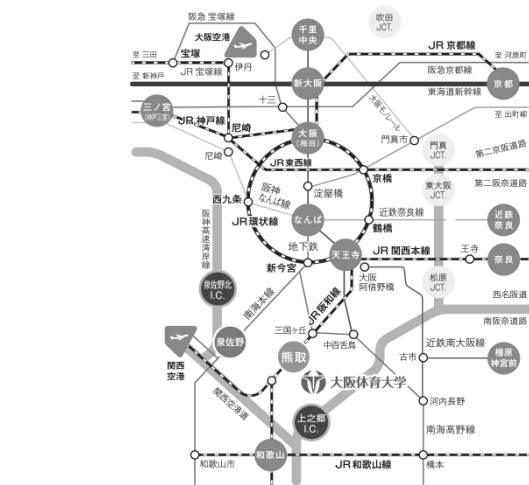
阪急 宝塚線
大阪空港
千里中央
吹田JCT.
至 三田
宝塚
伊丹
JR 京都線
至 河原町
阪急京都線
至 新神戸
JR 宝塚線
新大阪
京都
東海道新幹線
十三
大阪モノレール
至 出町柳
三ノ宮(神戸三宮)
JR 神戸線
尼崎
大阪(梅田)
門真市
門真JCT.
第二京阪道路
尼崎
JR 東西線
京橋
阪神なんば線
淀屋橋
東大阪JCT.
第二阪奈道路
西九条
なんば
近鉄奈良線
近鉄奈良
鶴橋
阪神高速湾岸線
JR 環状線
地下鉄
天王寺
JR 関西本線
王寺
奈良
新今宮
大阪阿倍野橋
泉佐野北I.C.
南海本線
松原JCT.
西名阪道
JR 阪和線
三国ヶ丘
南阪奈道路
中百舌鳥
近鉄南大阪線
泉佐野
古市
橿原神宮前
関西空港
熊取
大阪体育大学
関西空港道
河内長野
上之郷I.C.
南海高野線
和歌山
和歌山市
JR 和歌山線
橋本